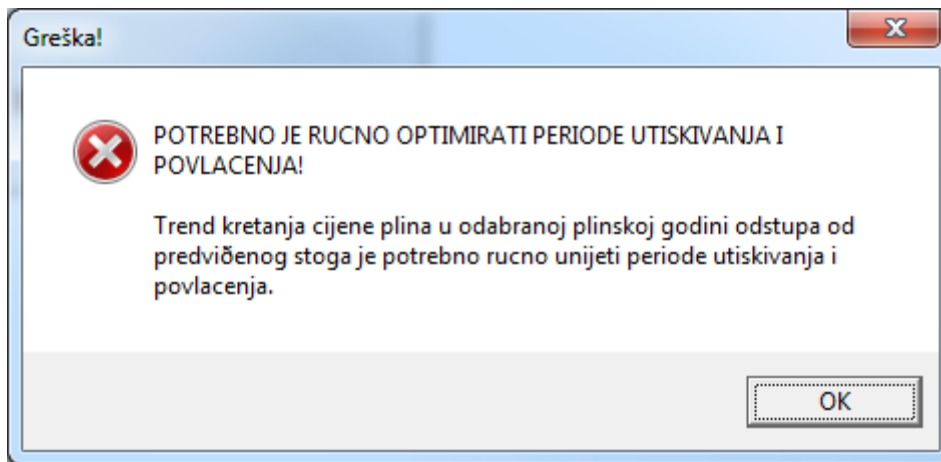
Greška!

POTREBNO JE RUCNO OPTIMIRATI PERIODE UTISKIVANJA I POVLACENJA!

Trend kretanja cijene plina u odabranoj plinskoj godini odstupa od predviđenog stoga je potrebno rucno unijeti periode utiskivanja i povlacenja.

OK